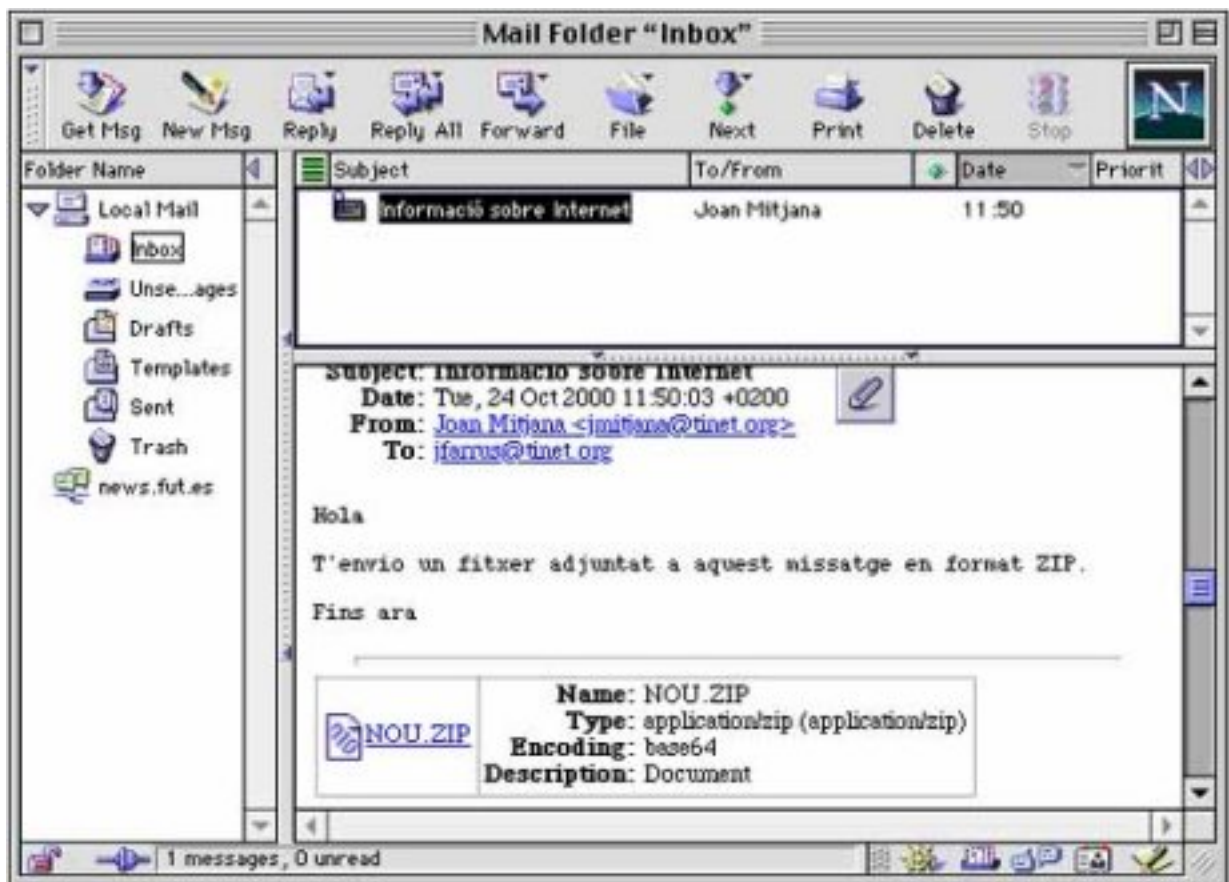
Mail Folder "Inbox"

Get Msg New Msg Reply Reply All Forward File Next Print Delete Stop

N

Folder Name

Local Mail
Inbox
Unse...ages
Drafts
Templates
Sent
Trash
news.fut.es

| Subject | To/From | Date | Priorit |
|---|---|---|---|
| Informació sobre Internet | Joan Mitjana | 11:50 | |

Subject: Informació sobre Internet
Date: Tue, 24 Oct 2000 11:50:03 +0200
From: Joan Mitjana <jmitjana@tinet.org>
To: jfarrus@tinet.org

Hola

T'envio un fitxer adjuntat a aquest missatge en format ZIP.

Fins ara

| NOU.ZIP | Name: NOU.ZIP<br>Type: application/zip (application/zip)<br>Encoding: base64<br>Description: Document |
|---|---|

1 messages, 0 unread